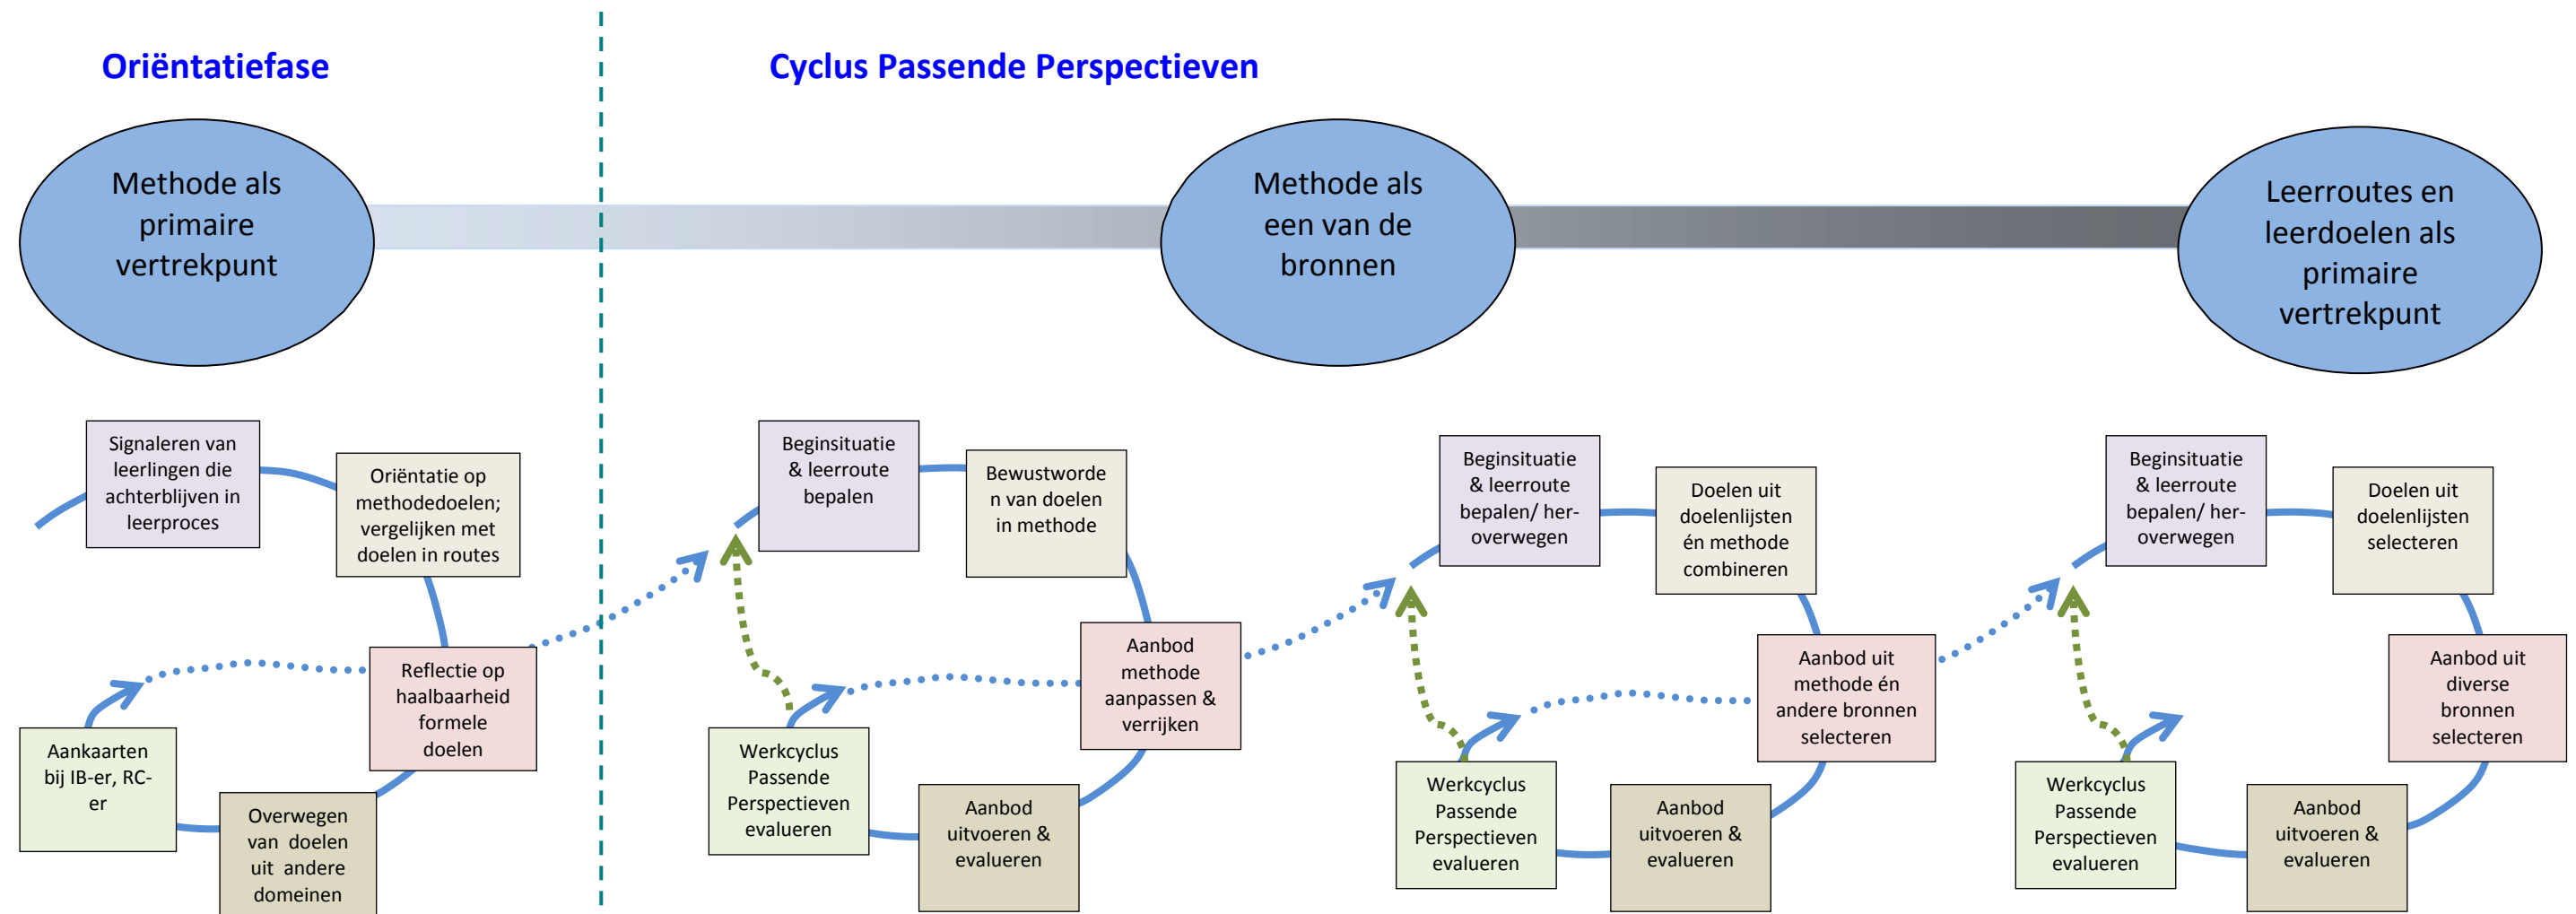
Oriëntatiefase

Cyclus Passende Perspectieven

Methode als primaire vertrekpunt

Methode als een van de bronnen

Leerroutes en leerdoelen als primaire vertrekpunt

Signaleren van leerlingen die achterblijven in leerproces

Oriëntatie op methodedoelen; vergelijken met doelen in routes

Reflectie op haalbaarheid formele doelen

Aankaarten bij IB-er, RC-er

Overwegen van doelen uit andere domeinen

Beginsituatie & leerroute bepalen

Bewustworden van doelen in methode

Aanbod methode aanpassen & verrijken

Werkcyclus Passende Perspectieven evalueren

Aanbod uitvoeren & evalueren

Beginsituatie & leerroute bepalen/ her-overwegen

Doelen uit doelenlijsten én methode combineren

Aanbod uit methode én andere bronnen selecteren

Werkcyclus Passende Perspectieven evalueren

Aanbod uitvoeren & evalueren

Beginsituatie & leerroute bepalen/ her-overwegen

Doelen uit doelenlijsten selecteren

Aanbod uit diverse bronnen selecteren

Werkcyclus Passende Perspectieven evalueren

Aanbod uitvoeren & evalueren